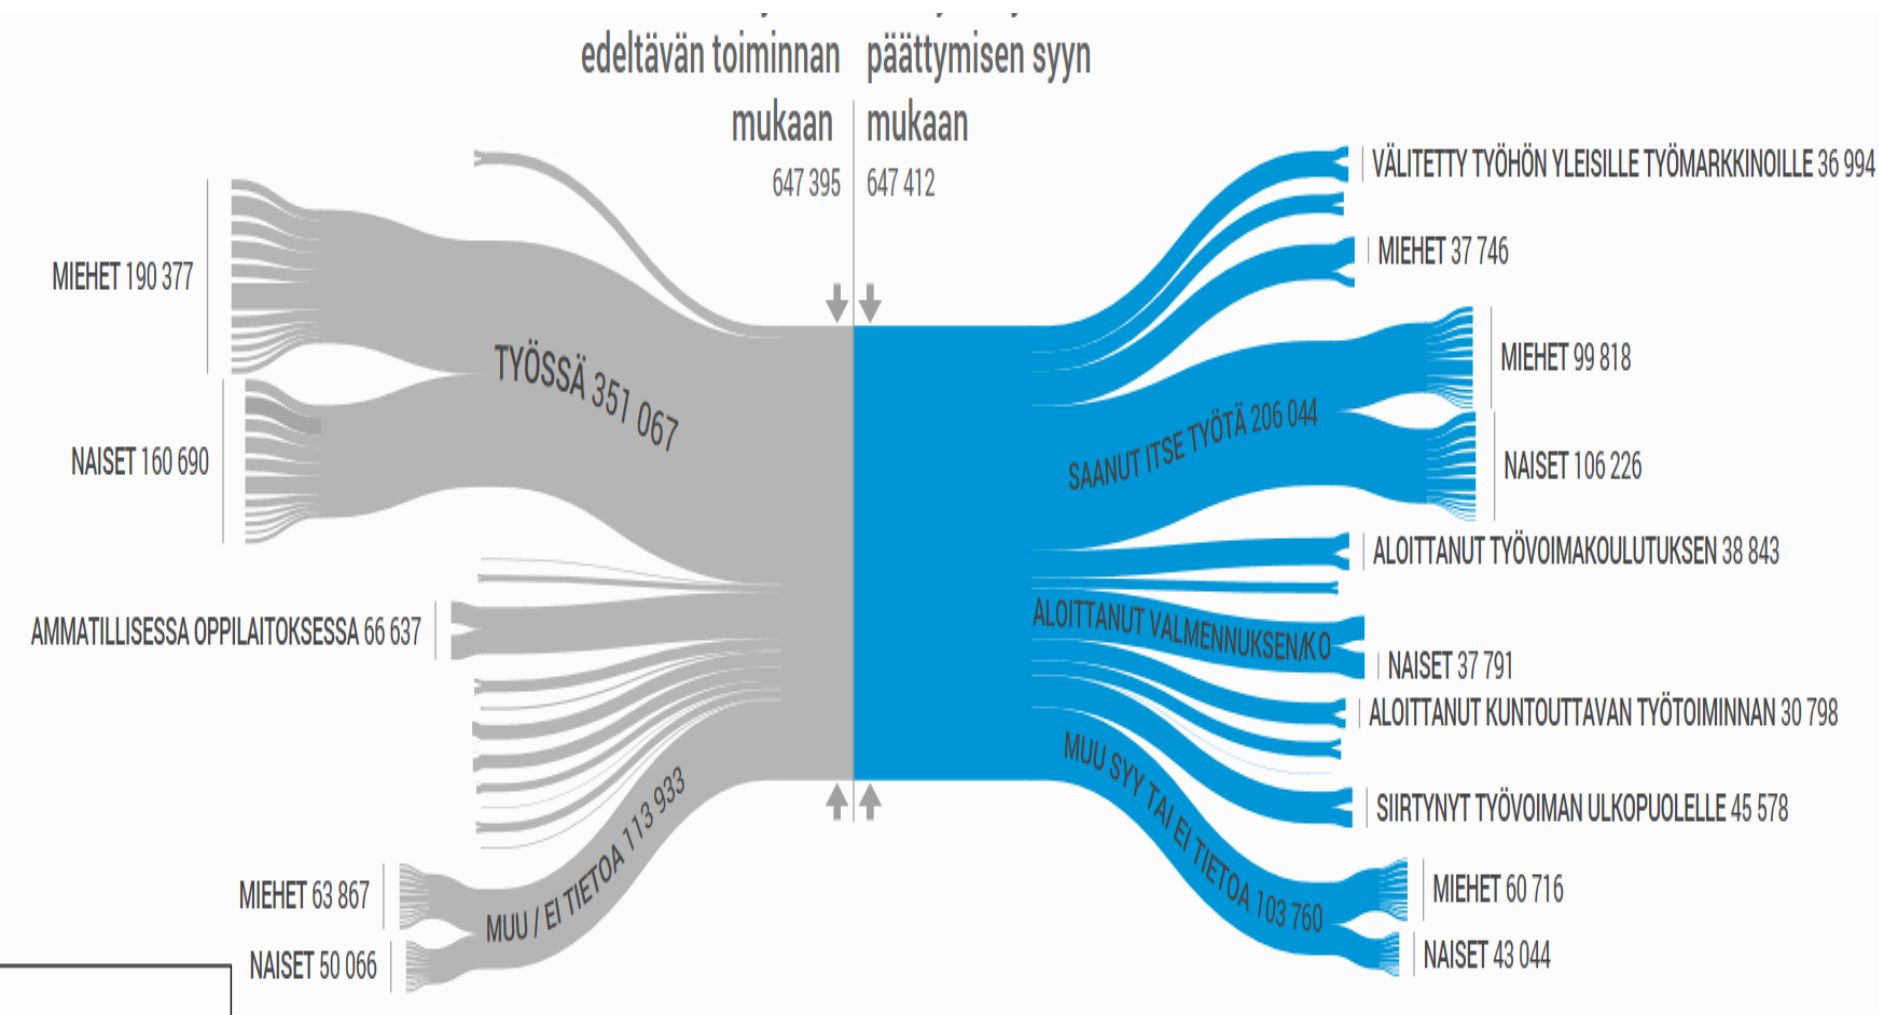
edeltävän toiminnan mukaan
647 395

päättymisen syyn mukaan
647 412

MIEHET 190 377
NAISET 160 690
TYÖSSÄ 351 067
AMMATILLISESSA OPPILAITOKSESSA 66 637
MUU / EI TIETOA 113 933
MIEHET 63 867
NAISET 50 066

VÄLITETTY TYÖHÖN YLEISILLE TYÖMARKKINOILLE 36 994
MIEHET 37 746
MIEHET 99 818
SAANUT ITSE TYÖTÄ 206 044
NAISET 106 226
ALOITTANUT TYÖVOIMAKOULUTUKSEN 38 843
ALOITTANUT VALMENNUKSEN/KO
NAISET 37 791
ALOITTANUT KUNTOUTTAVAN TYÖTOIMINNAN 30 798
SIIRTYNYT TYÖVOIMAN ULKOPUOLELLE 45 578
MUU SYY TAI EI TIETOA 103 760
MIEHET 60 716
NAISET 43 044